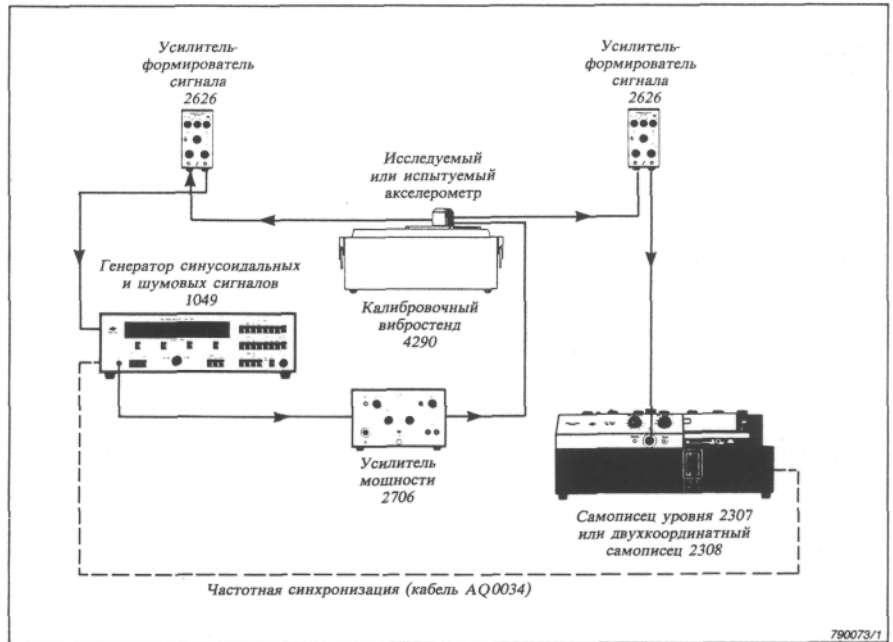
Усилитель-формирователь сигнала 2626

Усилитель-формирователь сигнала 2626

Исследуемый или испытуемый акселерометр

Генератор синусоидальных и шумовых сигналов 1049

Калибровочный вибростенд 4290

Усилитель мощности 2706

Самописец уровня 2307 или двухкоординатный самописец 2308

Частотная синхронизация (кабель AQ0034)

790073/1